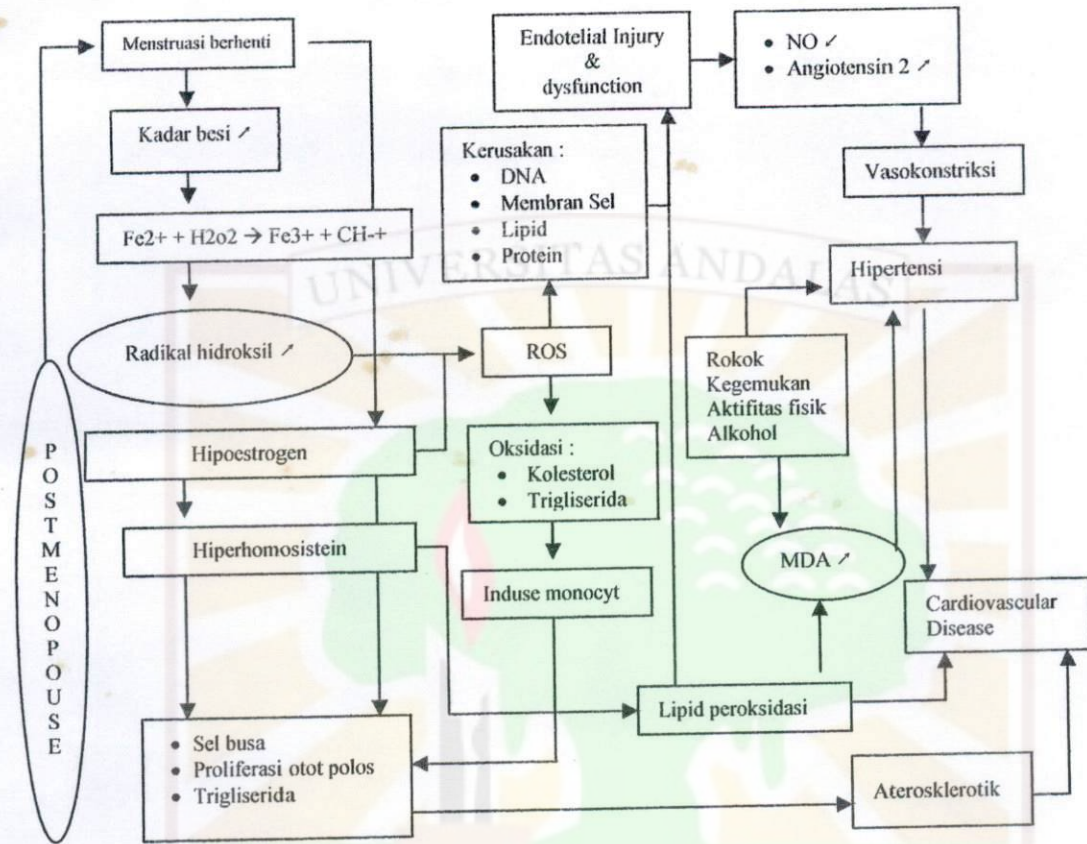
Menstruasi berhenti

Kadar besi ↗

Fe2+ + H2o2 → Fe3+ + CH-+

Radikal hidroksil ↗

POSTMENOPOUSE

Hipoestrogen

Hiperhomosistein

• Sel busa
• Proliferasi otot polos
• Trigliserida

Endotelial Injury & dysfunction

Kerusakan :
• DNA
• Membran Sel
• Lipid
• Protein

ROS

Oksidasi :
• Kolesterol
• Trigliserida

Induse monocyt

• NO ↙
• Angiotensin 2 ↗

Vasokonstriksi

Hipertensi

Rokok
Kegemukan
Aktifitas fisik
Alkohol

MDA ↗

Cardiovascular Disease

Lipid peroksidasi

Aterosklerotik

UNIVERSITAS ANDALAS